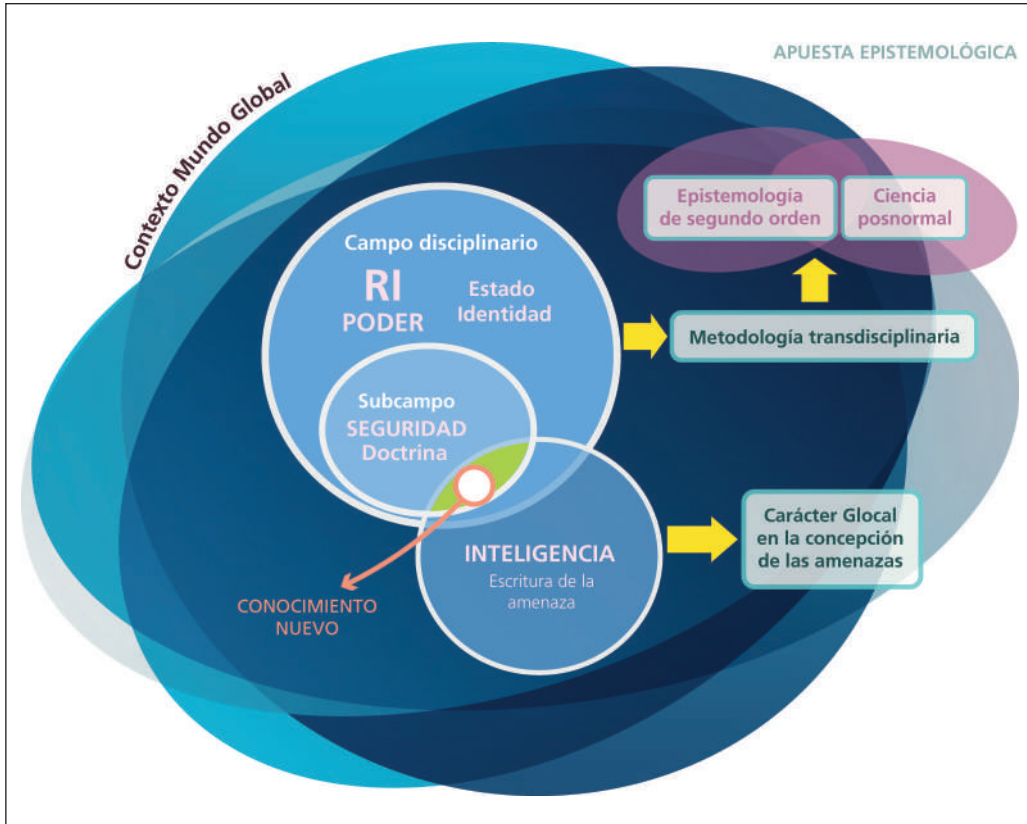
APUESTA EPISTEMOLÓGICA

Contexto Mundo Global

Epistemología de segundo orden

Ciencia posnormal

Campo disciplinario

RI
PODER

Estado
Identidad

Metodología transdisciplinaria

Subcampo
SEGURIDAD
Doctrina

INTELIGENCIA
Escritura de la amenaza

Carácter Glocal en la concepción de las amenazas

CONOCIMIENTO NUEVO